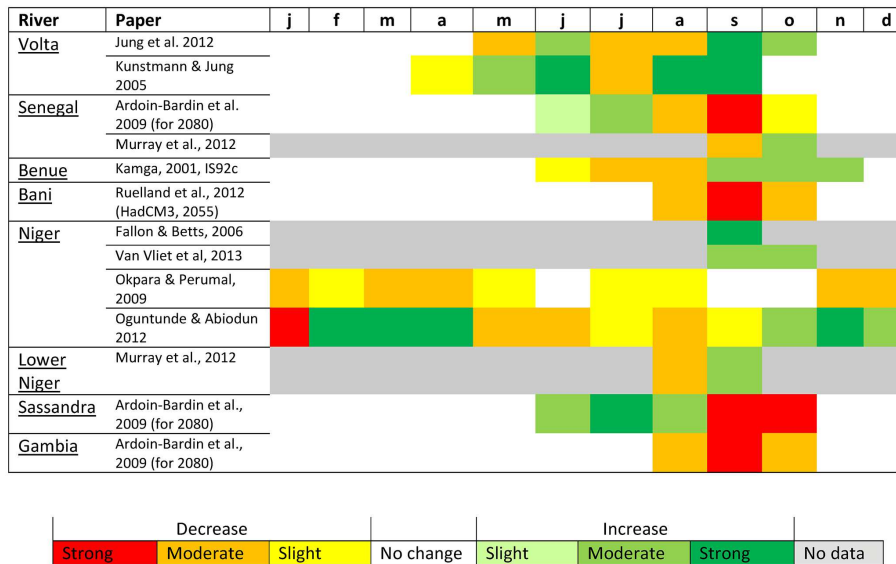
| River | Paper | j | f | m | a | m | j | j | a | s | o | n | d |
|---|---|---|---|---|---|---|---|---|---|---|---|---|---|
| Volta | Jung et al. 2012 | | | | | | | | | | | | |
| | Kunstmann & Jung 2005 | | | | | | | | | | | | |
| Senegal | Ardoin-Bardin et al. 2009 (for 2080) | | | | | | | | | | | | |
| | Murray et al., 2012 | | | | | | | | | | | | |
| Benue | Kamga, 2001, IS92c | | | | | | | | | | | | |
| Bani | Ruelland et al., 2012 (HadCM3, 2055) | | | | | | | | | | | | |
| Niger | Fallon & Betts, 2006 | | | | | | | | | | | | |
| | Van Vliet et al, 2013 | | | | | | | | | | | | |
| | Okpara & Perumal, 2009 | | | | | | | | | | | | |
| | Oguntunde & Abiodun 2012 | | | | | | | | | | | | |
| Lower Niger | Murray et al., 2012 | | | | | | | | | | | | |
| Sassandra | Ardoin-Bardin et al., 2009 (for 2080) | | | | | | | | | | | | |
| Gambia | Ardoin-Bardin et al., 2009 (for 2080) | | | | | | | | | | | | |

| Decrease | | | | Increase | | | |
|---|---|---|---|---|---|---|---|
| Strong | Moderate | Slight | No change | Slight | Moderate | Strong | No data |